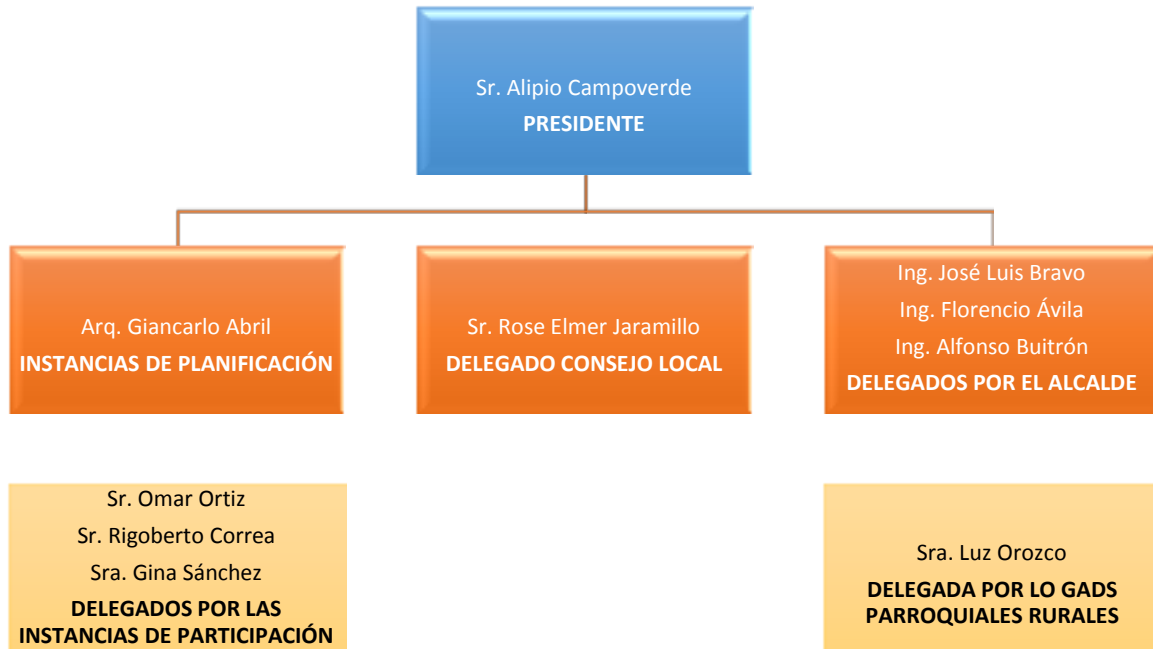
Sr. Alipio Campoverde
PRESIDENTE

Arq. Giancarlo Abril
INSTANCIAS DE PLANIFICACIÓN

Sr. Rose Elmer Jaramillo
DELEGADO CONSEJO LOCAL

Ing. José Luis Bravo
Ing. Florencio Ávila
Ing. Alfonso Buitrón
DELEGADOS POR EL ALCALDE

Sr. Omar Ortiz
Sr. Rigoberto Correa
Sra. Gina Sánchez
DELEGADOS POR LAS INSTANCIAS DE PARTICIPACIÓN

Sra. Luz Orozco
DELEGADA POR LO GADS PARROQUIALES RURALES